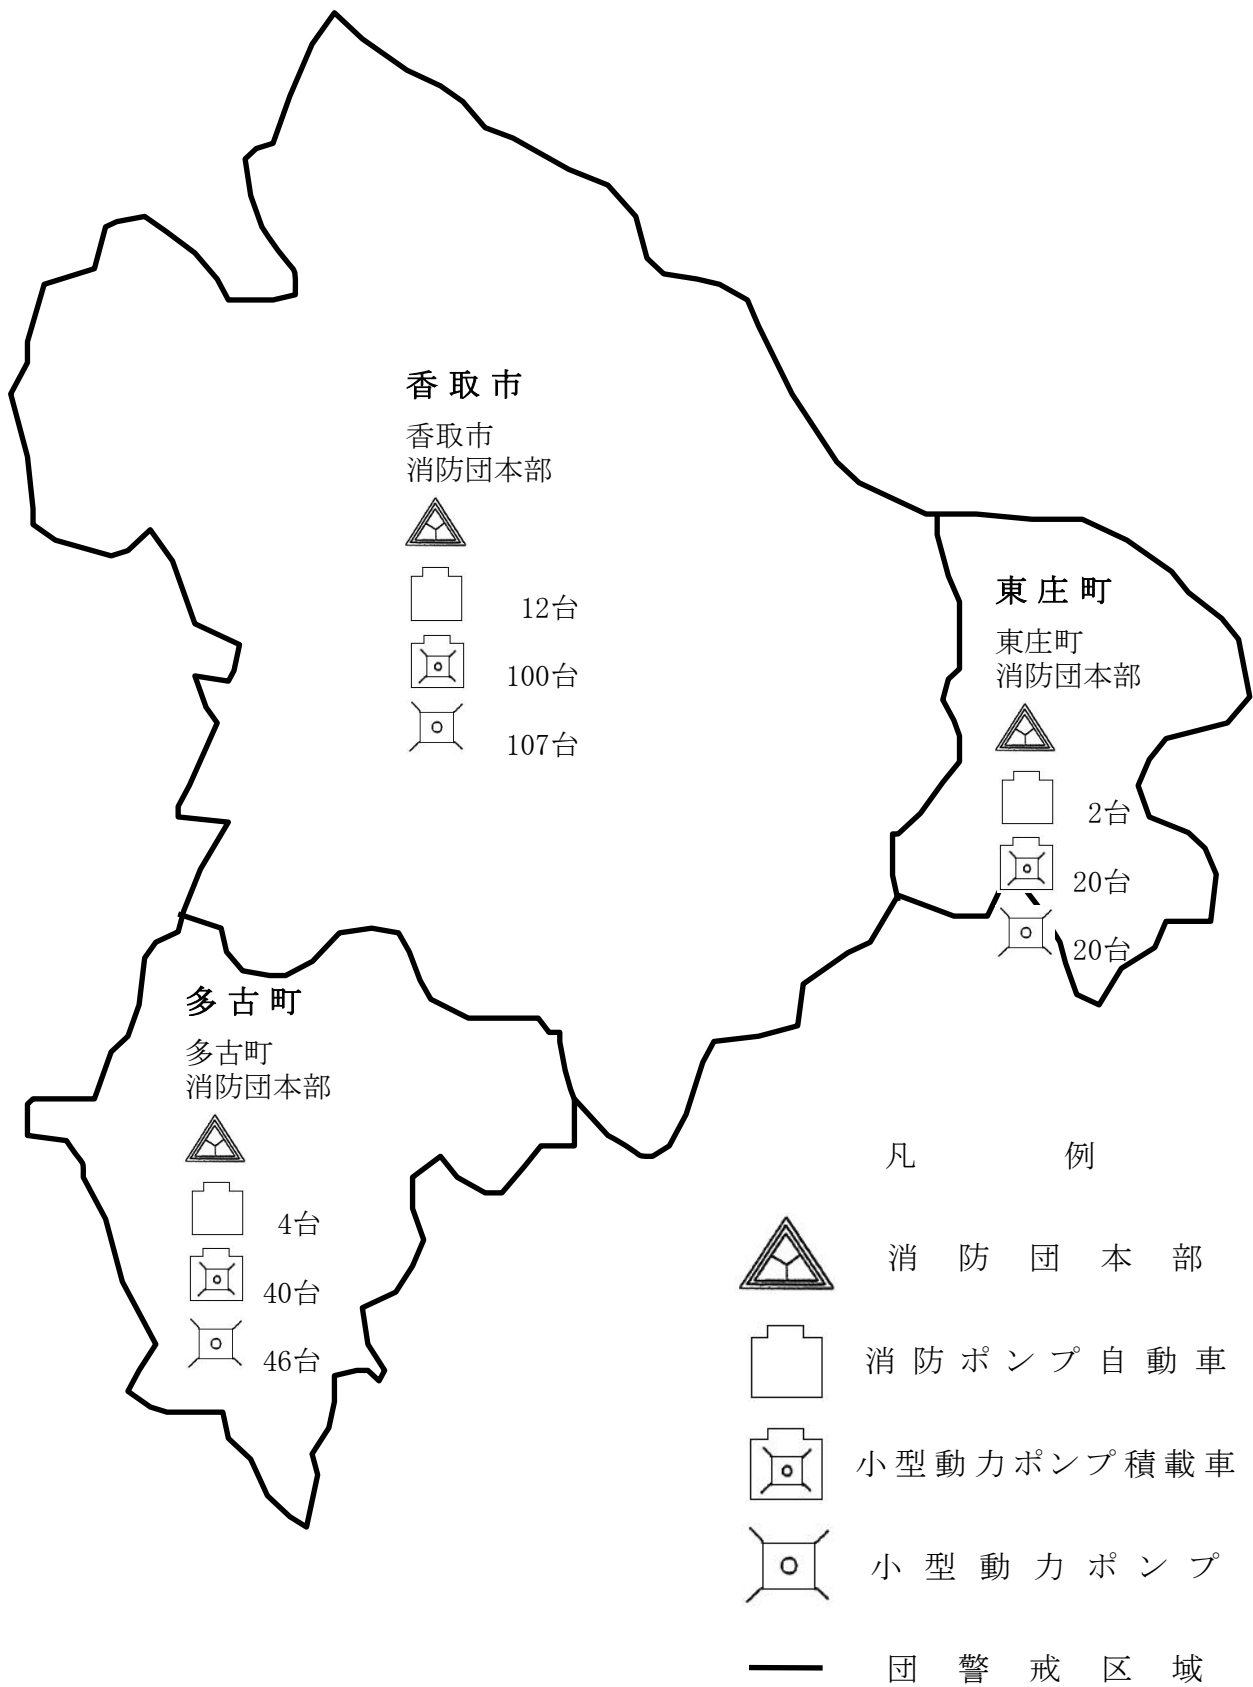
香取市

香取市
消防団本部

12台

100台

107台

東庄町

東庄町
消防団本部

2台

20台

20台

多古町

多古町
消防団本部

4台

40台

46台

凡　例

消防団本部

消防ポンプ自動車

小型動力ポンプ積載車

小型動力ポンプ

団警戒区域